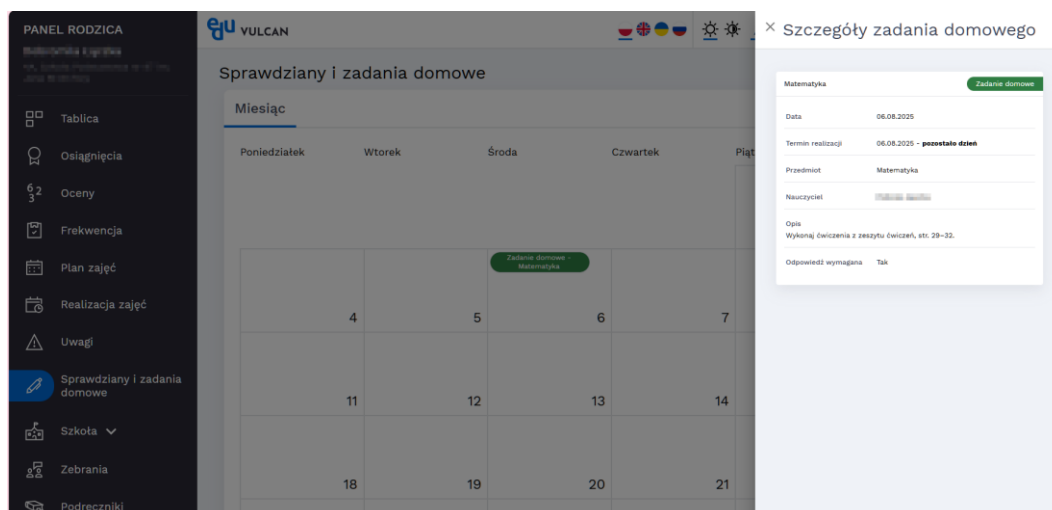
PANEL RODZICA
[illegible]
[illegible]

Tablica
Osiągnięcia
Oceny
Frekwencja
Plan zajęć
Realizacja zajęć
Uwagi
Sprawdziany i zadania domowe
Szkoła
Zebrania
Podręczniki

edu VULCAN

Sprawdziany i zadania domowe

Miesiąc

| Poniedziałek | Wtorek | Środa | Czwartek | Pią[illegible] |
|---|---|---|---|---|
| | | Zadanie domowe - Matematyka | | |
| 4 | 5 | 6 | 7 | |
| 11 | 12 | 13 | 14 | |
| 18 | 19 | 20 | 21 | |

× Szczegóły zadania domowego

Matematyka
Zadanie domowe

| | |
|---|---|
| Data | 06.08.2025 |
| Termin realizacji | 06.08.2025 - pozostało dzień |
| Przedmiot | Matematyka |
| Nauczyciel | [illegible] |

Opis
Wykonaj ćwiczenia z zeszytu ćwiczeń, str. 29–32.

Odpowiedź wymagana Tak